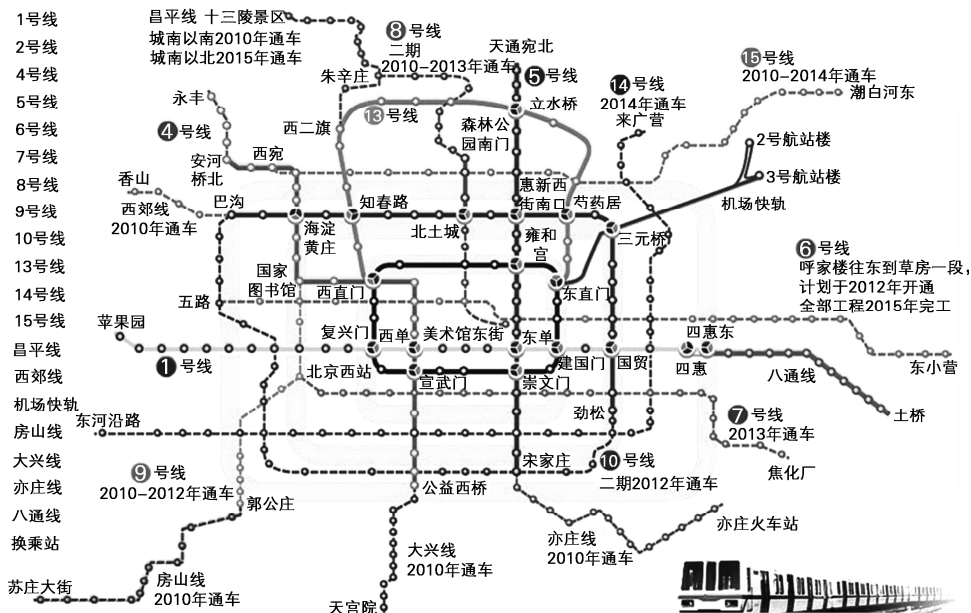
1号线
2号线
4号线
5号线
6号线
7号线
8号线
9号线
10号线
13号线
14号线
15号线
昌平线
西郊线
机场快轨
房山线
大兴线
亦庄线
八通线
换乘站

昌平线 十三陵景区
城南以南2010年通车
城南以北2015年通车

8号线
二期
2010–2013年通车

天通宛北

5号线

14号线
2014年通车
来广营

15号线
2010–2014年通车

潮白河东

朱辛庄
永丰
4号线
西二旗
13号线
立水桥
森林公园南门
2号航站楼
3号航站楼
机场快轨
安河桥北
西宛
香山
西郊线
2010年通车
巴沟
海淀黄庄
知春路
北土城
惠新西街南口
芍药居
三元桥
雍和宫
6号线
呼家楼往东到草房一段，计划于2012年开通
全部工程2015年完工
国家图书馆
西直门
东直门
五路
复兴门
西单
美术馆东街
东单
四惠东
苹果园
1号线
北京西站
宣武门
崇文门
建国门
国贸
四惠
八通线
东小营
劲松
7号线
2013年通车
土桥
东河沿路
焦化厂
宋家庄
10号线
二期2012年通车
9号线
2010–2012年通车
公益西桥
郭公庄
亦庄火车站
亦庄线
2010年通车
大兴线
2010年通车
苏庄大街
房山线
2010年通车
天宫院